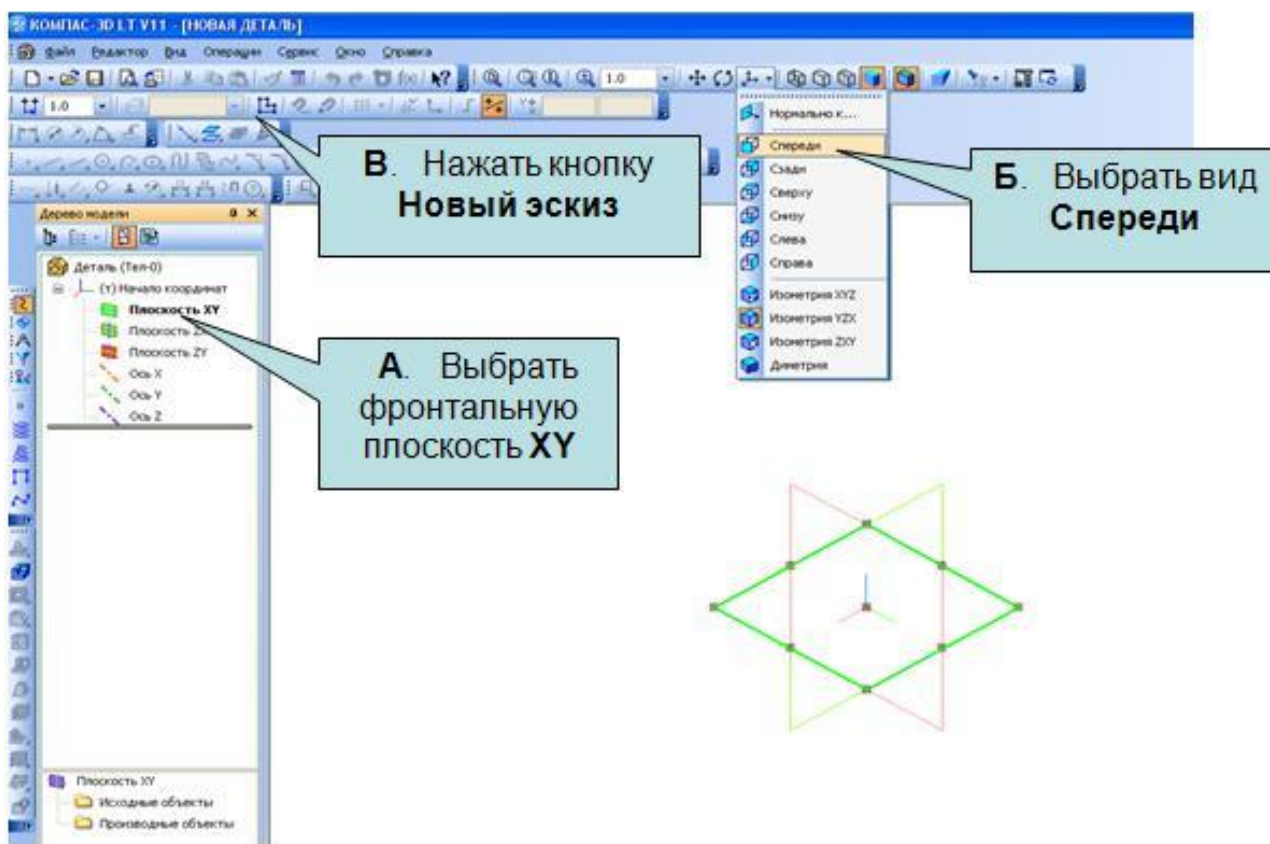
КОМПАС-3D LT V11 - [НОВАЯ ДЕТАЛЬ]

Файл Редактор Вид Операции Сервис Окно Справка

1.0

1.0

Нормально к...

Спереди

Сзади

Сверху

Снизу

Слева

Справа

Изометрия XYZ

Изометрия YZX

Изометрия ZXY

Диметрия

В. Нажать кнопку **Новый эскиз**

Б. Выбрать вид **Спереди**

Дерево модели

Деталь (Тел-0)

(т) Начало координат

Плоскость XY

Плоскость ZX

Плоскость ZY

Ось X

Ось Y

Ось Z

А. Выбрать фронтальную плоскость **XY**

Плоскость XY

Исходные объекты

Производные объекты